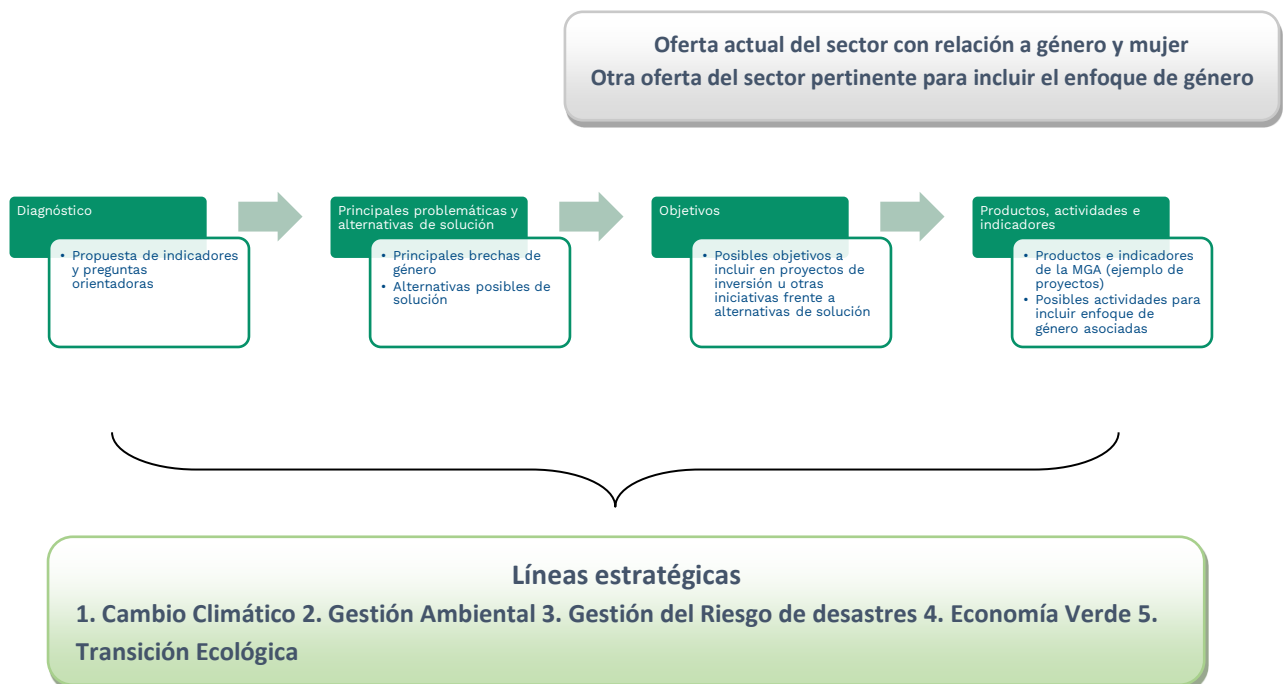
Oferta actual del sector con relación a género y mujer
Otra oferta del sector pertinente para incluir el enfoque de género

Diagnóstico

• Propuesta de indicadores y preguntas orientadoras

Principales problemáticas y alternativas de solución

• Principales brechas de género
• Alternativas posibles de solución

Objetivos

• Posibles objetivos a incluir en proyectos de inversión u otras iniciativas frente a alternativas de solución

Productos, actividades e indicadores

• Productos e indicadores de la MGA (ejemplo de proyectos)
• Posibles actividades para incluir enfoque de género asociadas

Líneas estratégicas
1. Cambio Climático 2. Gestión Ambiental 3. Gestión del Riesgo de desastres 4. Economía Verde 5. Transición Ecológica